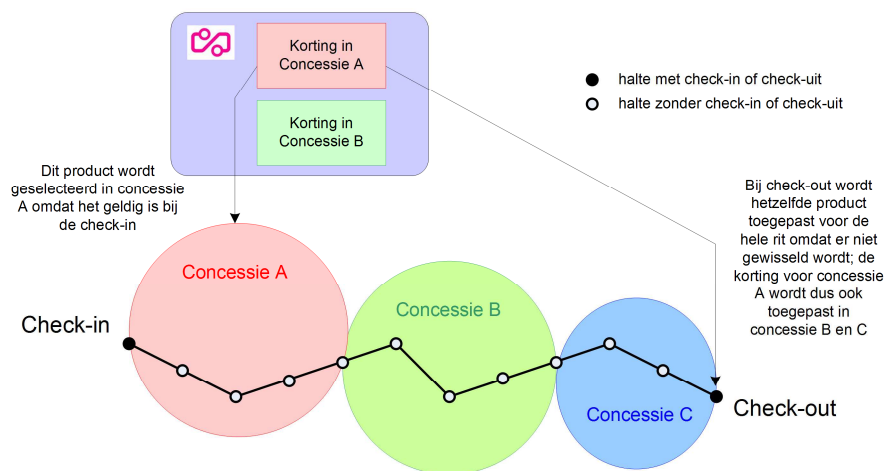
Korting in Concessie A

Korting in Concessie B

halte met check-in of check-uit

halte zonder check-in of check-uit

Dit product wordt geselecteerd in concessie A omdat het geldig is bij de check-in

Bij check-out wordt hetzelfde product toegepast voor de hele rit omdat er niet gewisseld wordt; de korting voor concessie A wordt dus ook toegepast in concessie B en C

Concessie A

Concessie B

Concessie C

Check-in

Check-out